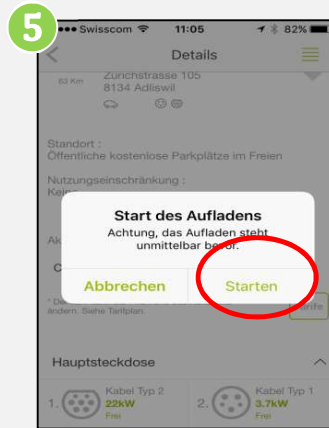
5

Swisscom 11:05 82%

Details

63 Km Zürichstrasse 105
8134 Adliswil

Standort :
Öffentliche kostenlose Parkplätze im Freien

Nutzungseinschränkung :
Kei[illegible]

Ak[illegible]

C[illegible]

* Di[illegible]
ändern. Siehe Tarifplan.

Start des Aufladens
Achtung, das Aufladen steht unmittelbar bevor.

Abbrechen
Starten

Hauptsteckdose

1. Kabel Typ 2
22kW
Frei

2. Kabel Typ 1
3.7kW
Frei